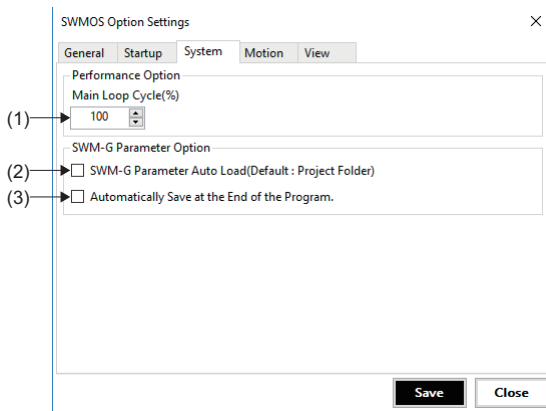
SWMOS Option Settings

×

General Startup System Motion View

Performance Option

Main Loop Cycle(%)

(1) 100

SWM-G Parameter Option

(2) SWM-G Parameter Auto Load(Default : Project Folder)

(3) Automatically Save at the End of the Program.

Save Close